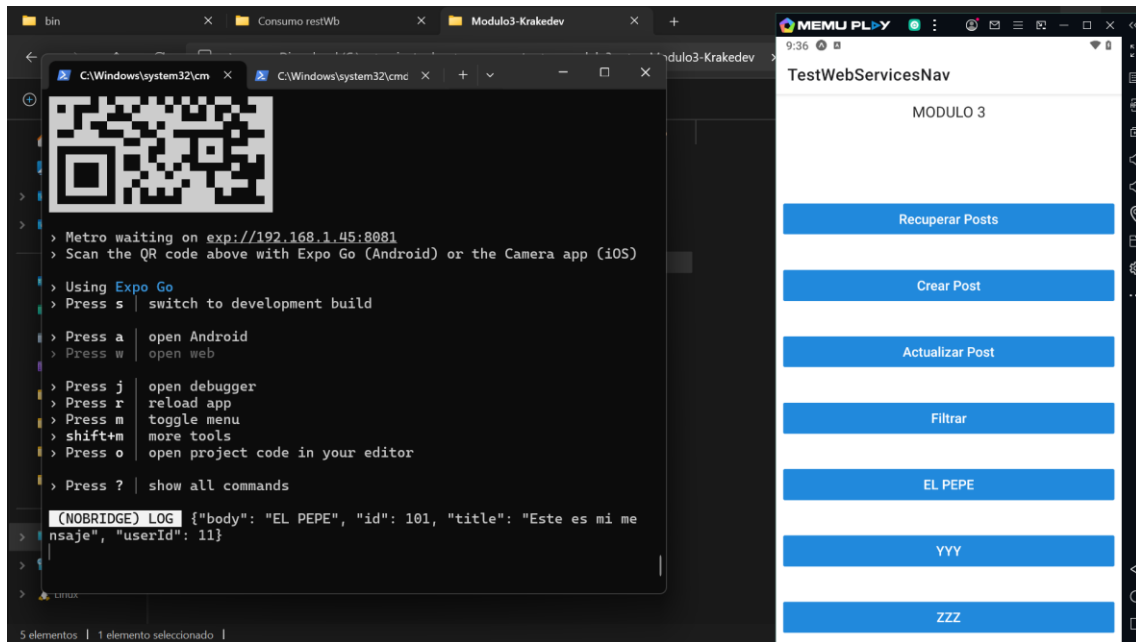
bin
Consumo restWb
Modulo3-Krakedev
+
C:\Windows\system32\cm
C:\Windows\system32\cmd
odulo3-Krakedev

› Metro waiting on exp://192.168.1.45:8081
› Scan the QR code above with Expo Go (Android) or the Camera app (iOS)

› Using Expo Go
› Press s │ switch to development build

› Press a │ open Android
› Press w │ open web

› Press j │ open debugger
› Press r │ reload app
› Press m │ toggle menu
› shift+m │ more tools
› Press o │ open project code in your editor

› Press ? │ show all commands

(NOBRIDGE) LOG {"body": "EL PEPE", "id": 101, "title": "Este es mi mensaje", "userId": 11}

Linux
5 elementos | 1 elemento seleccionado |

MEMU PLAY
9:36
TestWebServicesNav
MODULO 3
Recuperar Posts
Crear Post
Actualizar Post
Filtrar
EL PEPE
YYY
ZZZ